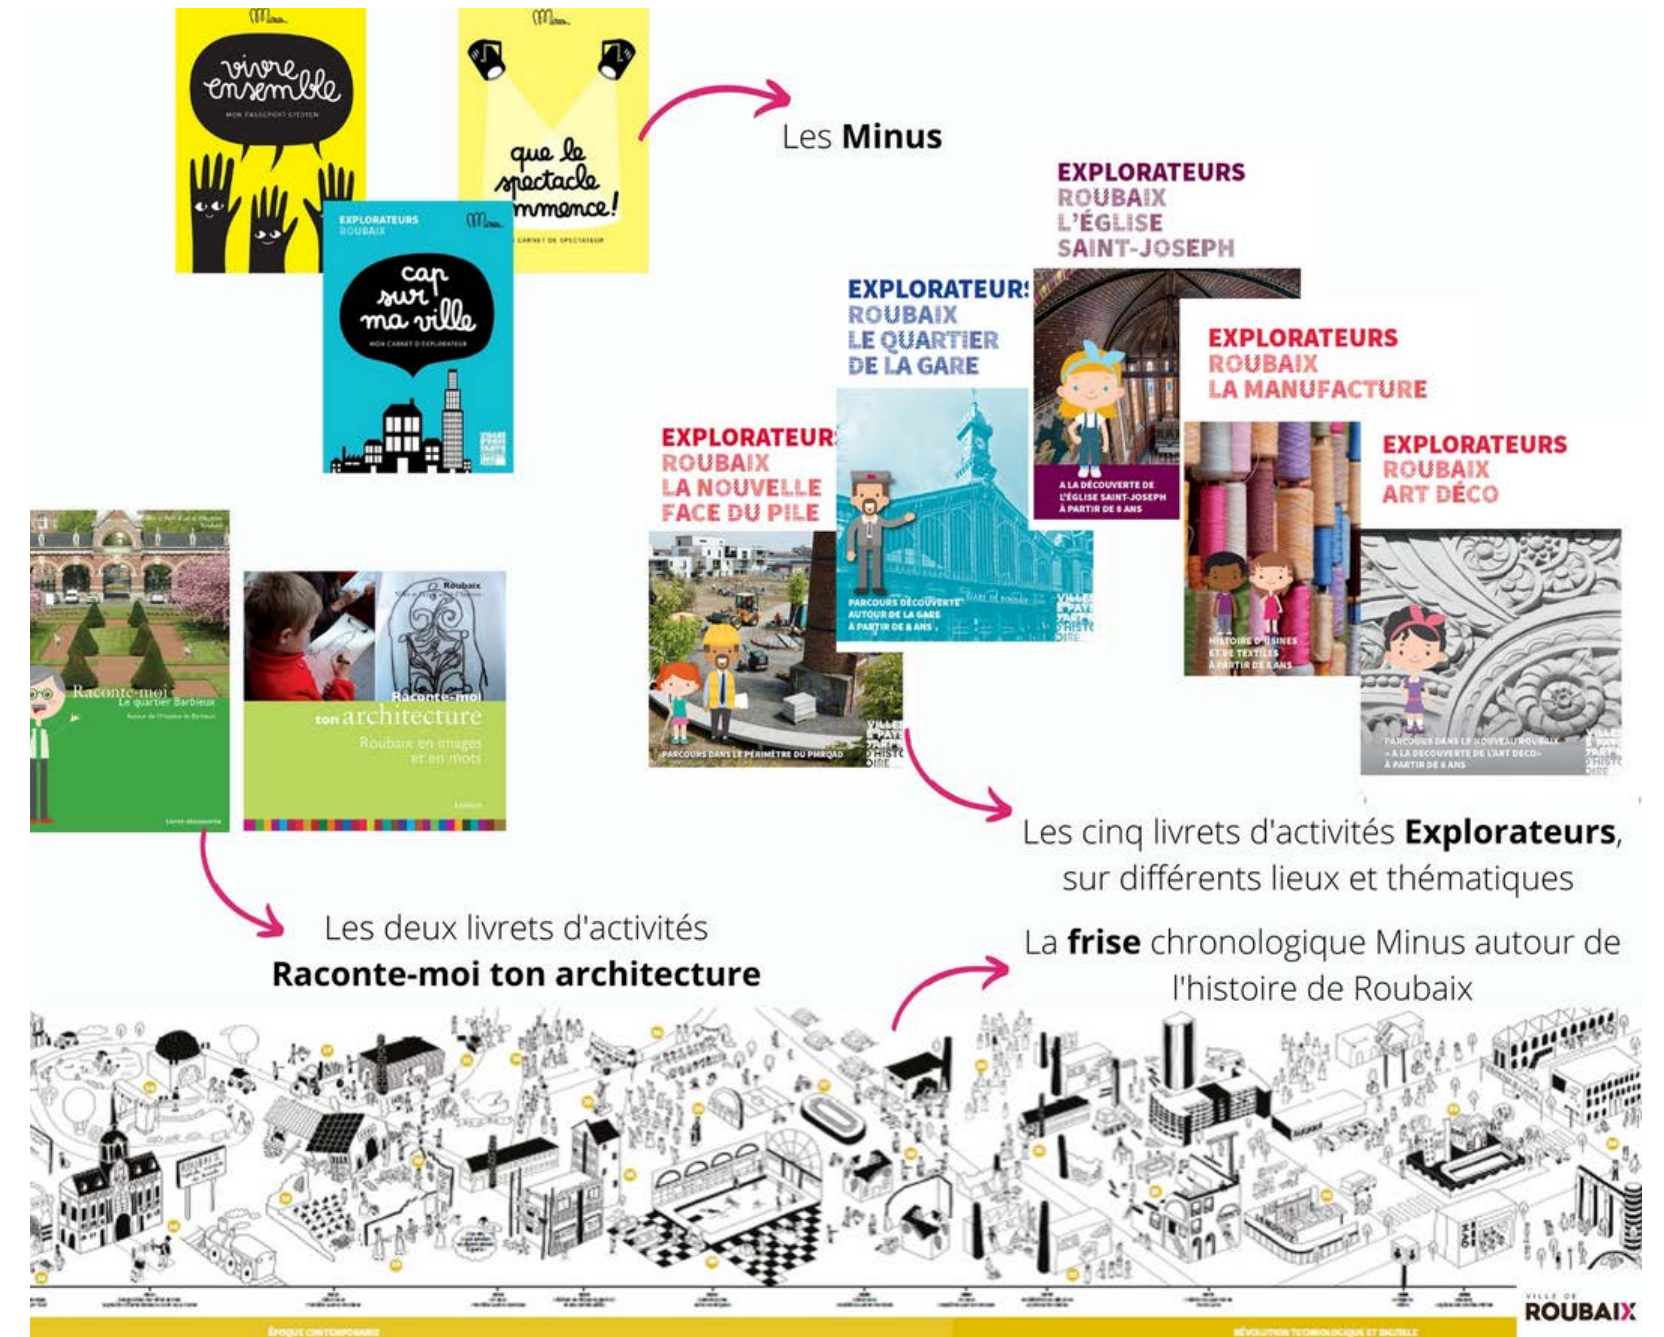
Minus

vivre ensemble

MON PASSEPORT CITOYEN

Minus

que le spectacle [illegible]mmence!

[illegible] CARNET DE SPECTATEUR

EXPLORATEURS
ROUBAIX

Minus

cap sur ma ville

MON CARNET D'EXPLORATEUR

Les **Minus**

EXPLORATEURS
ROUBAIX
L'ÉGLISE
SAINT-JOSEPH

À LA DÉCOUVERTE DE L'ÉGLISE SAINT-JOSEPH
À PARTIR DE 8 ANS

EXPLORATEUR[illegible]
ROUBAIX
LE QUARTIER
DE LA GARE

PARCOURS DÉCOUVERTE AUTOUR DE LA GARE
À PARTIR DE 8 ANS

EXPLORATEURS
ROUBAIX
LA MANUFACTURE

HISTOIRE D'USINES ET DE TEXTILES
À PARTIR DE 8 ANS

EXPLORATEUR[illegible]
ROUBAIX
LA NOUVELLE
FACE DU PILE

PARCOURS DANS LE PÉRIMÈTRE DU PMRQAD

EXPLORATEURS
ROUBAIX
ART DÉCO

PARCOURS DANS LE NOUVEAU ROUBAIX
« À LA DÉCOUVERTE DE L'ART DÉCO »
À PARTIR DE 8 ANS

Raconte-moi
Le quartier Barbieux

Roubaix

Raconte-moi
ton architecture
Roubaix en images et en mots

Les cinq livrets d'activités **Explorateurs**, sur différents lieux et thématiques

Les deux livrets d'activités
**Raconte-moi ton architecture**

La **frise** chronologique Minus autour de l'histoire de Roubaix

ÉPOQUE CONTEMPORAINE

RÉVOLUTION TECHNOLOGIQUE ET DIGITALE

VILLE DE
ROUBAIX